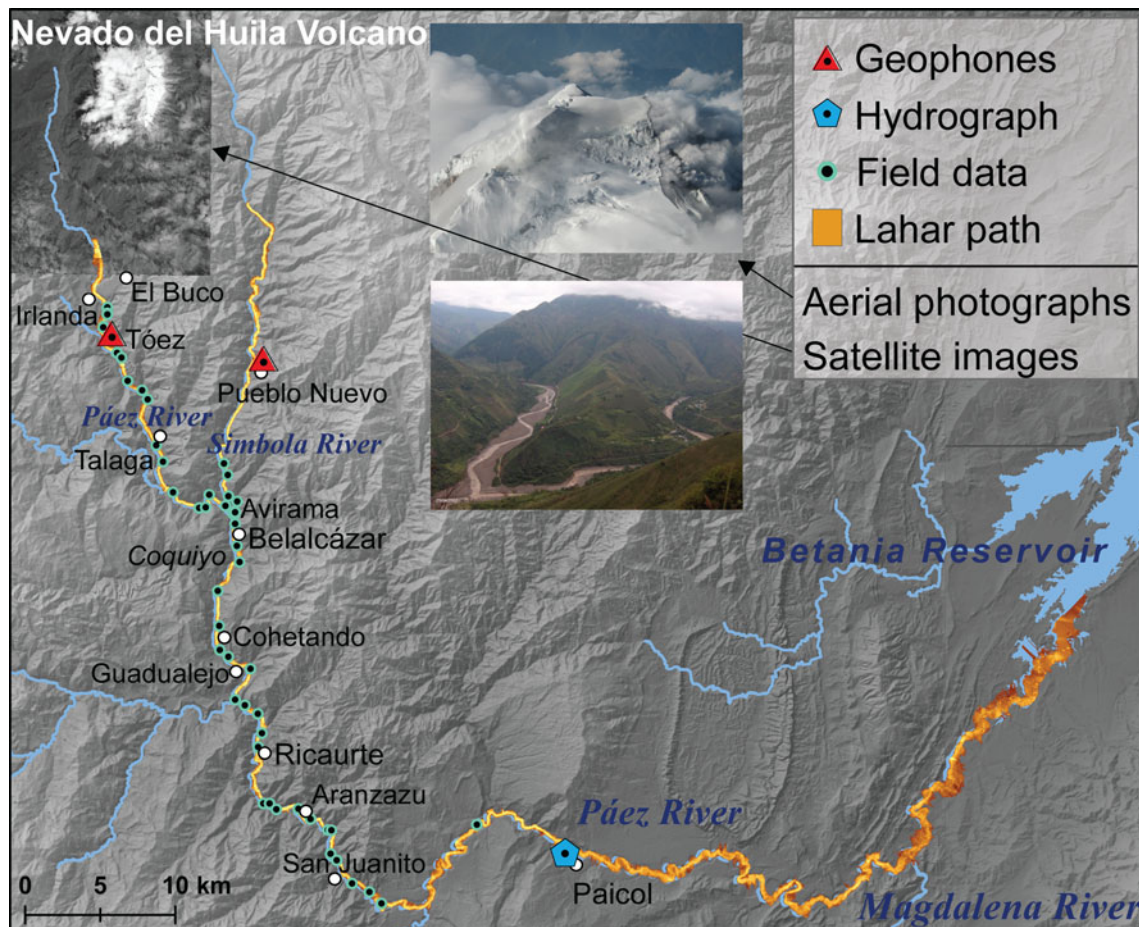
Nevado del Huila Volcano

Geophones
Hydrograph
Field data
Lahar path

Aerial photographs
Satellite images

El Buco
Irlanda
Tóez
Pueblo Nuevo
Páez River
Simbola River
Talaga
Avirama
Belalcázar
Coquiyo
Cohetando
Guadualejo
Ricaurte
Aranzazu
San Juanito
Páez River
Paicol
Betania Reservoir
Magdalena River

0 5 10 km